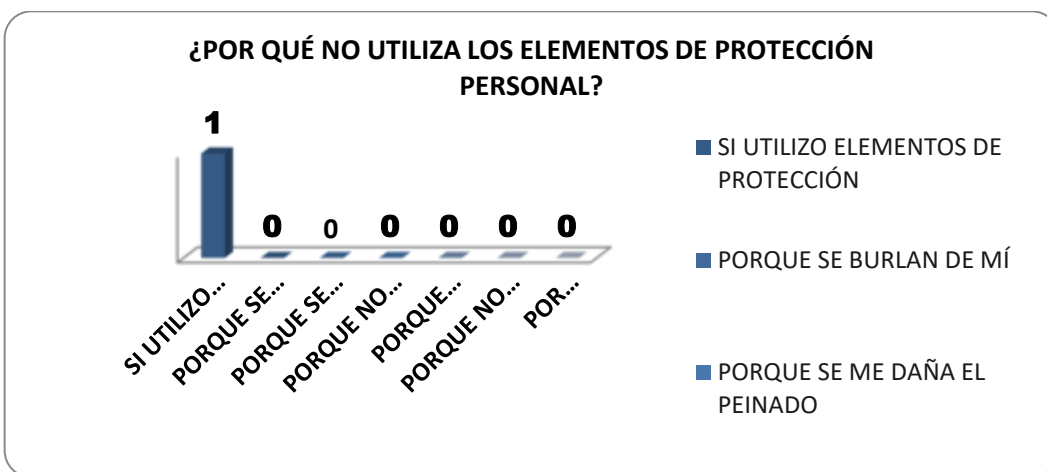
¿POR QUÉ NO UTILIZA LOS ELEMENTOS DE PROTECCIÓN PERSONAL?

1
0
0
0
0
0
0

SI UTILIZO...
PORQUE SE...
PORQUE SE...
PORQUE NO...
PORQUE...
PORQUE NO...
POR...

SI UTILIZO ELEMENTOS DE PROTECCIÓN

PORQUE SE BURLAN DE MÍ

PORQUE SE ME DAÑA EL PEINADO